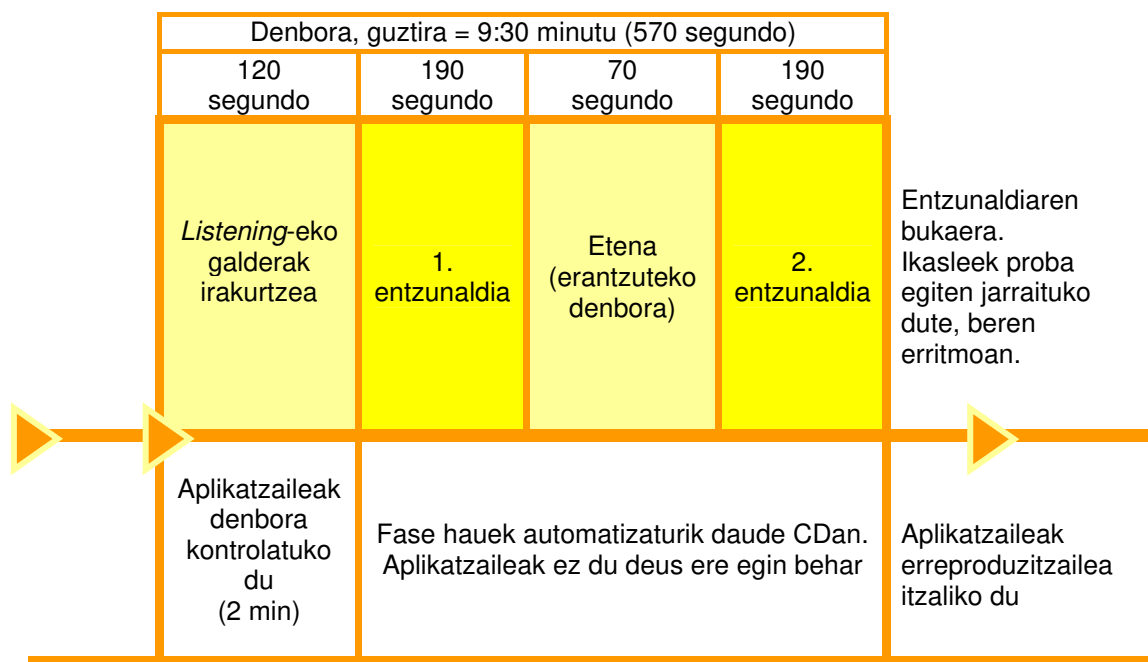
Denbora, guztira = 9:30 minutu (570 segundo)

| 120 segundo | 190 segundo | 70 segundo | 190 segundo | |
|---|---|---|---|---|
| *Listening*-eko galderak irakurtzea | 1. entzunaldia | Etena (erantzuteko denbora) | 2. entzunaldia | Entzunaldiaren bukaera. Ikasleek proba egiten jarraituko dute, beren erritmoan. |
| Aplikatzaileak denbora kontrolatuko du (2 min) | Fase hauek automatizaturik daude CDan. Aplikatzaileak ez du deus ere egin behar | | | Aplikatzaileak erreproduzitzailea itzaliko du |